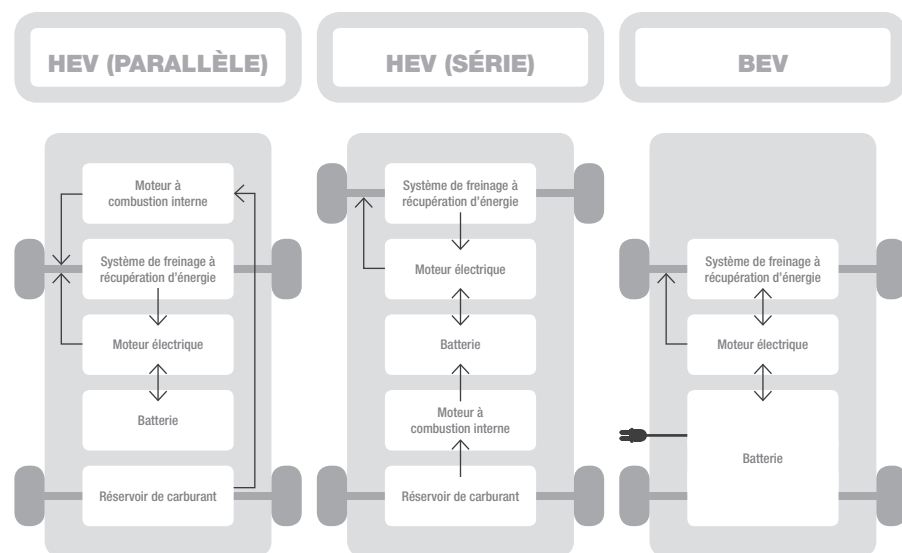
HEV (PARALLÈLE)

Moteur à combustion interne

Système de freinage à récupération d'énergie

Moteur électrique

Batterie

Réservoir de carburant

HEV (SÉRIE)

Système de freinage à récupération d'énergie

Moteur électrique

Batterie

Moteur à combustion interne

Réservoir de carburant

BEV

Système de freinage à récupération d'énergie

Moteur électrique

Batterie